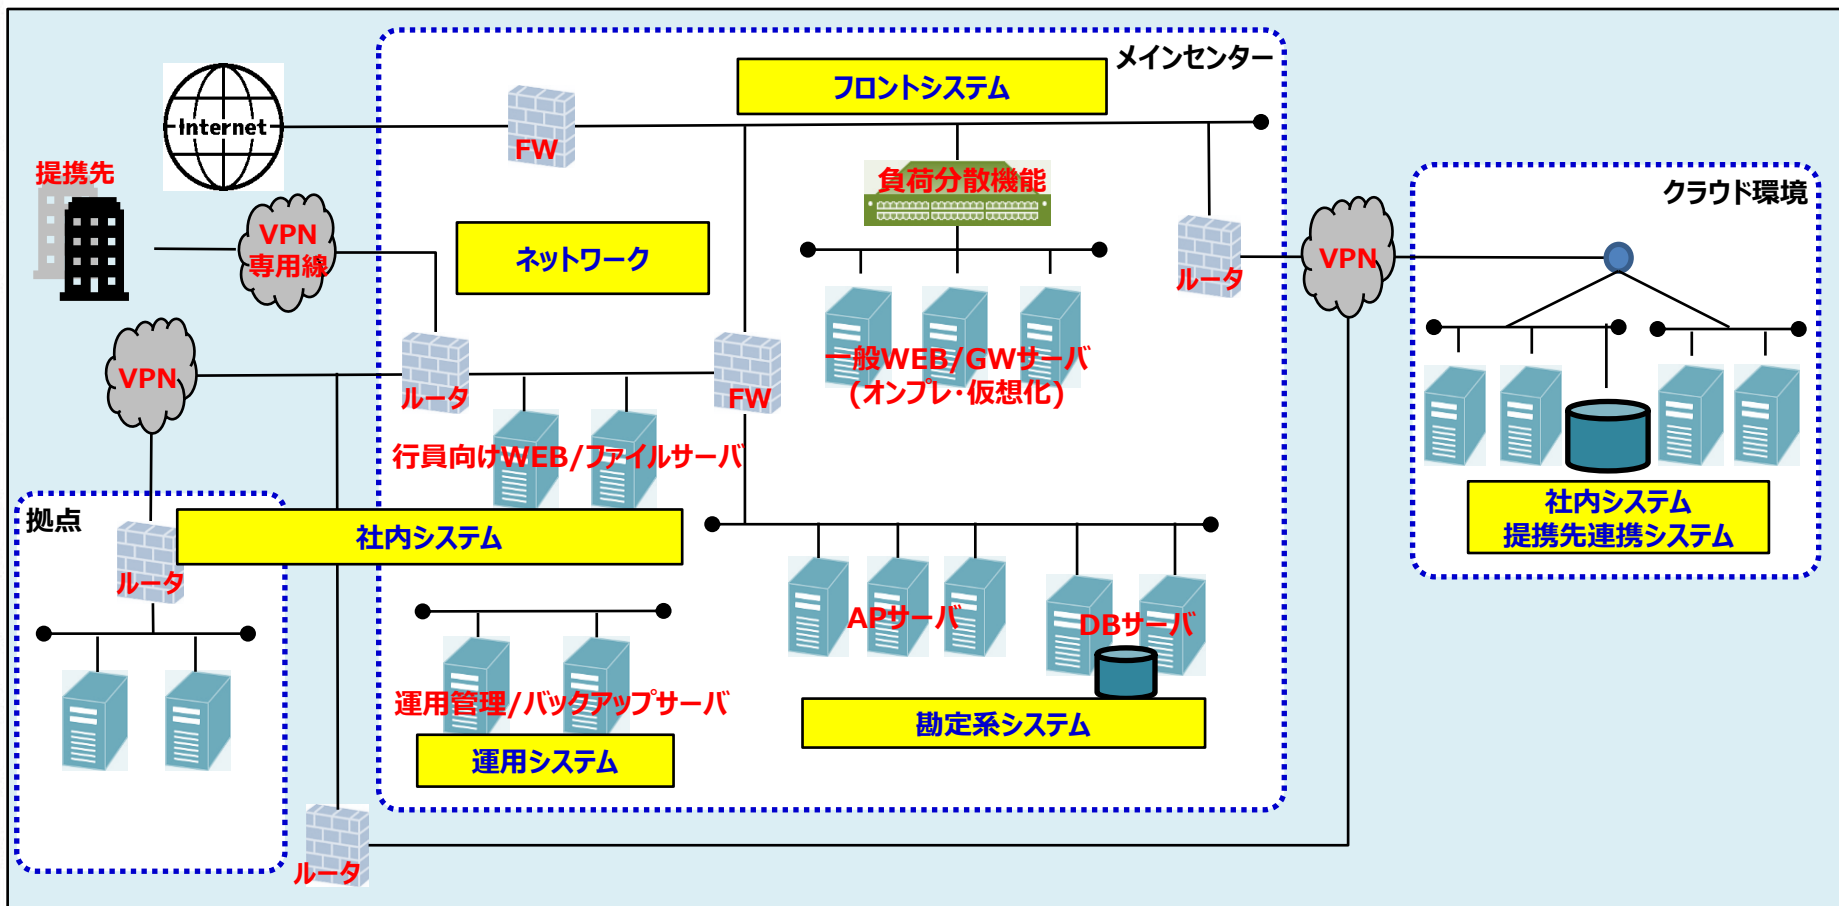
メインセンター
フロントシステム
Internet
FW
提携先
負荷分散機能
VPN
専用線
ネットワーク
ルータ
VPN
クラウド環境
VPN
ルータ
FW
一般WEB/GWサーバ
(オンプレ･仮想化)
行員向けWEB/ファイルサーバ
拠点
社内システム
社内システム
提携先連携システム
ルータ
APサーバ
DBサーバ
運用管理/バックアップサーバ
勘定系システム
運用システム
ルータ